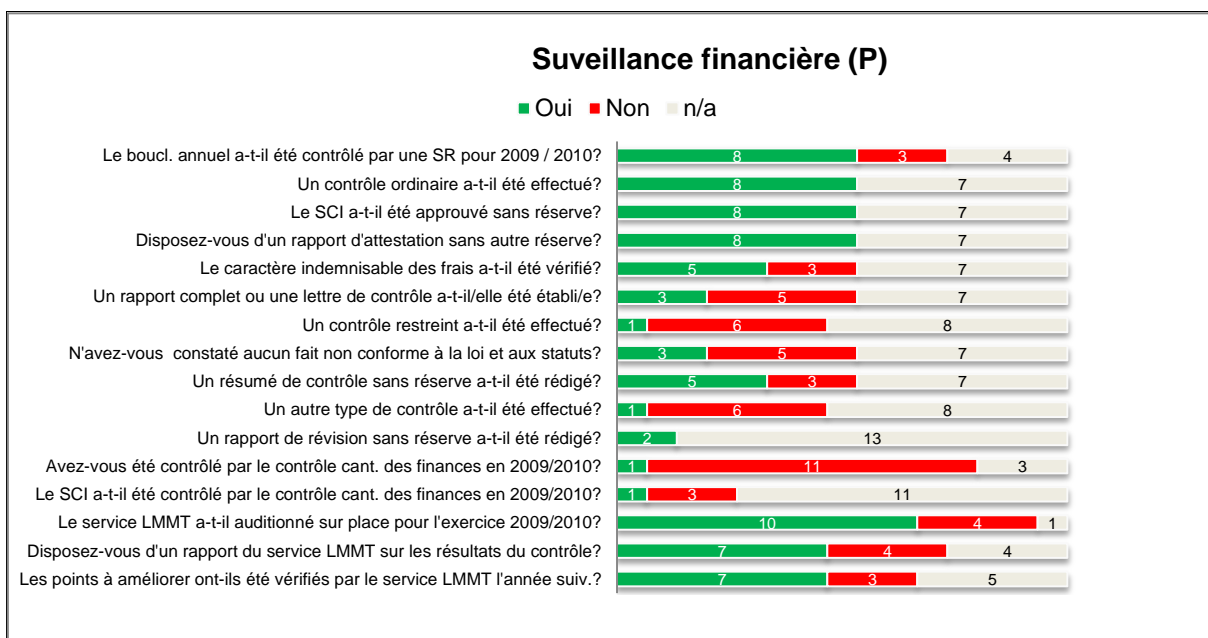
Suveillance financière (P)

Oui Non n/a

| | Oui | Non | n/a |
|---|---|---|---|
| Le boucl. annuel a-t-il été contrôlé par une SR pour 2009 / 2010? | 8 | 3 | 4 |
| Un contrôle ordinaire a-t-il été effectué? | 8 | | 7 |
| Le SCI a-t-il été approuvé sans réserve? | 8 | | 7 |
| Disposez-vous d'un rapport d'attestation sans autre réserve? | 8 | | 7 |
| Le caractère indemnisable des frais a-t-il été vérifié? | 5 | 3 | 7 |
| Un rapport complet ou une lettre de contrôle a-t-il/elle été établi/e? | 3 | 5 | 7 |
| Un contrôle restreint a-t-il été effectué? | 1 | 6 | 8 |
| N'avez-vous constaté aucun fait non conforme à la loi et aux statuts? | 3 | 5 | 7 |
| Un résumé de contrôle sans réserve a-t-il été rédigé? | 5 | 3 | 7 |
| Un autre type de contrôle a-t-il été effectué? | 1 | 6 | 8 |
| Un rapport de révision sans réserve a-t-il été rédigé? | 2 | | 13 |
| Avez-vous été contrôlé par le contrôle cant. des finances en 2009/2010? | 1 | 11 | 3 |
| Le SCI a-t-il été contrôlé par le contrôle cant. des finances en 2009/2010? | 1 | 3 | 11 |
| Le service LMMT a-t-il auditionné sur place pour l'exercice 2009/2010? | 10 | 4 | 1 |
| Disposez-vous d'un rapport du service LMMT sur les résultats du contrôle? | 7 | 4 | 4 |
| Les points à améliorer ont-ils été vérifiés par le service LMMT l'année suiv.? | 7 | 3 | 5 |